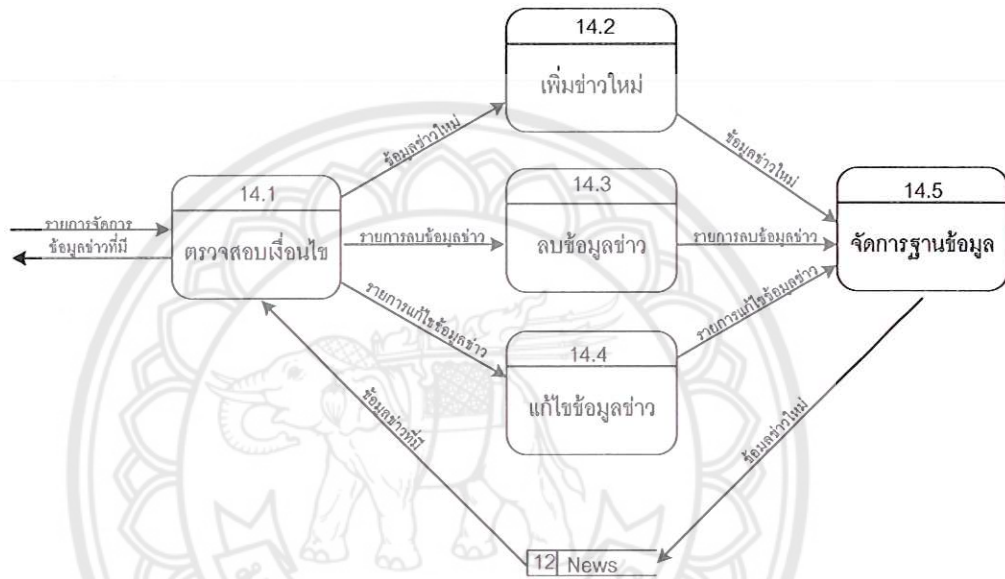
14.2
เพิ่มข่าวใหม่

14.1
ตรวจสอบเงื่อนไข

14.3
ลบข้อมูลข่าว

14.4
แก้ไขข้อมูลข่าว

14.5
จัดการฐานข้อมูล

รายการจัดการ
ข้อมูลข่าวที่มี
ข้อมูลข่าวใหม่
รายการลบข้อมูลข่าว
รายการแก้ไขข้อมูลข่าว
ข้อมูลข่าวใหม่
รายการลบข้อมูลข่าว
รายการแก้ไขข้อมูลข่าว
ข้อมูลข่าวที่มี
ข้อมูลข่าวใหม่

12 News